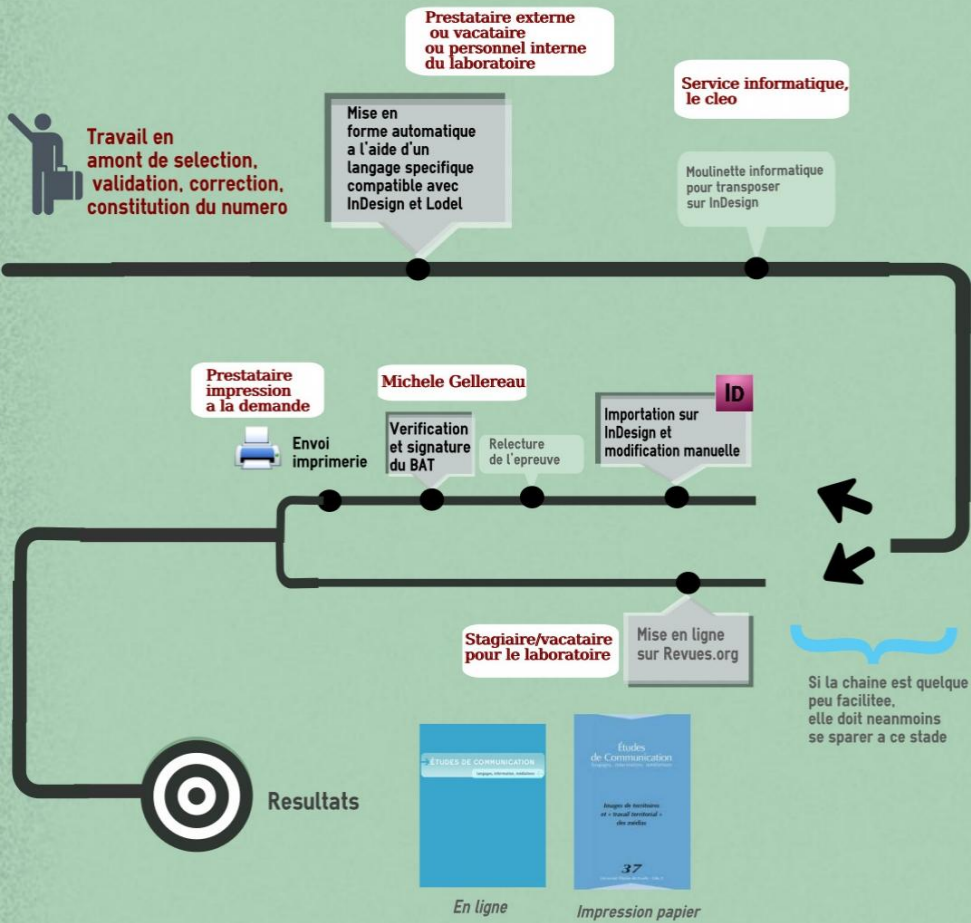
Prestataire externe
ou vacataire
ou personnel interne
du laboratoire

Service informatique,
le cleo

Travail en
amont de selection,
validation, correction,
constitution du numero

Mise en
forme automatique
a l'aide d'un
langage specifique
compatible avec
InDesign et Lodel

Moulinette informatique
pour transposer
sur InDesign

Prestataire
impression
a la demande

Michele Gellereau

ID

Envoi
imprimerie

Verification
et signature
du BAT

Relecture
de l'epreuve

Importation sur
InDesign et
modification manuelle

Stagiaire/vacataire
pour le laboratoire

Mise en ligne
sur Revues.org

Si la chaine est quelque
peu facilitee,
elle doit neanmoins
se sparer a ce stade

Resultats

ÉTUDES DE COMMUNICATION
langages, information, médiations

Études
de Communication
langages, information, médiations

Images de territoires
et « travail territorial »
des médias

37

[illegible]

En ligne

Impression papier